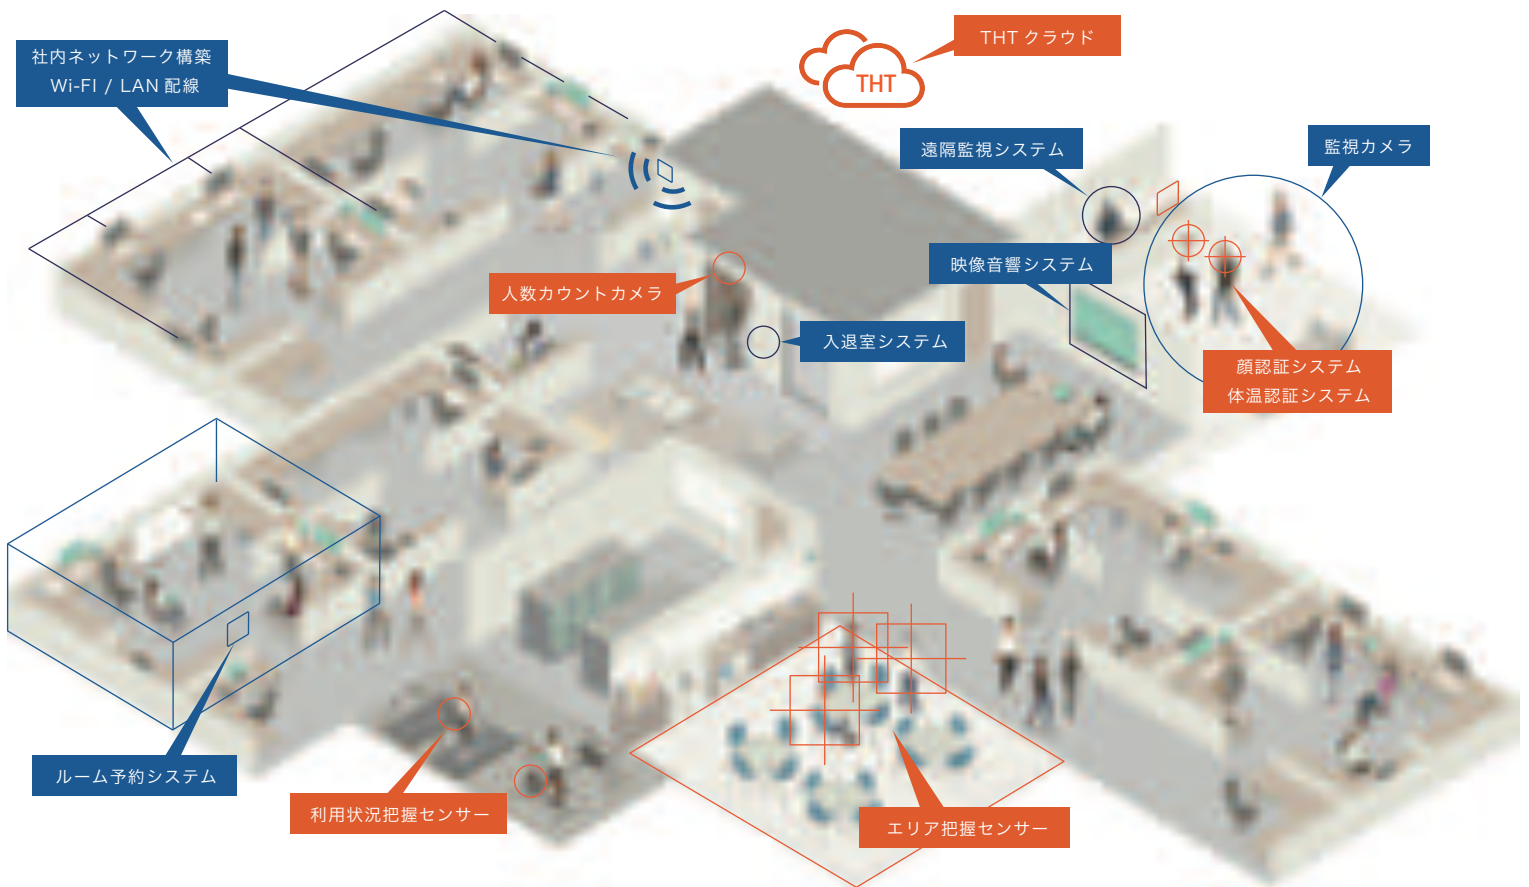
社内ネットワーク構築
Wi-FI / LAN 配線

THT クラウド

THT

遠隔監視システム

監視カメラ

映像音響システム

人数カウントカメラ

入退室システム

顔認証システム
体温認証システム

ルーム予約システム

利用状況把握センサー

エリア把握センサー